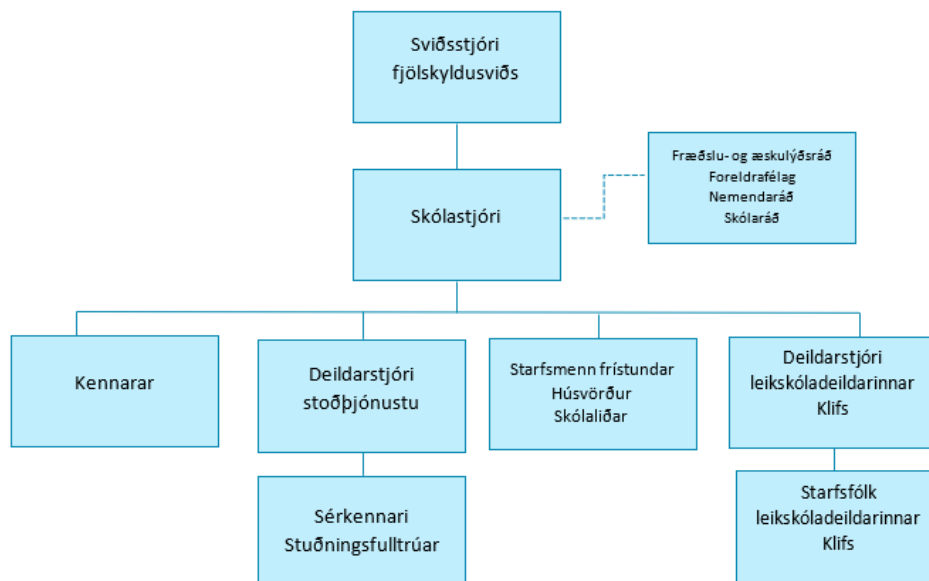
Sviðsstjóri fjölskyldusviðs

Skólastjóri

Fræðslu- og æskulýðsráð
Foreldrafélag
Nemendaráð
Skólaráð

Kennarar

Deildarstjóri stoðþjónustu

Sérkennari
Stuðningsfulltrúar

Starfsmenn frístundar
Húsvörður
Skólaliðar

Deildarstjóri leikskóladeildarinnar Klifs

Starfsfólk leikskóladeildarinnar Klifs